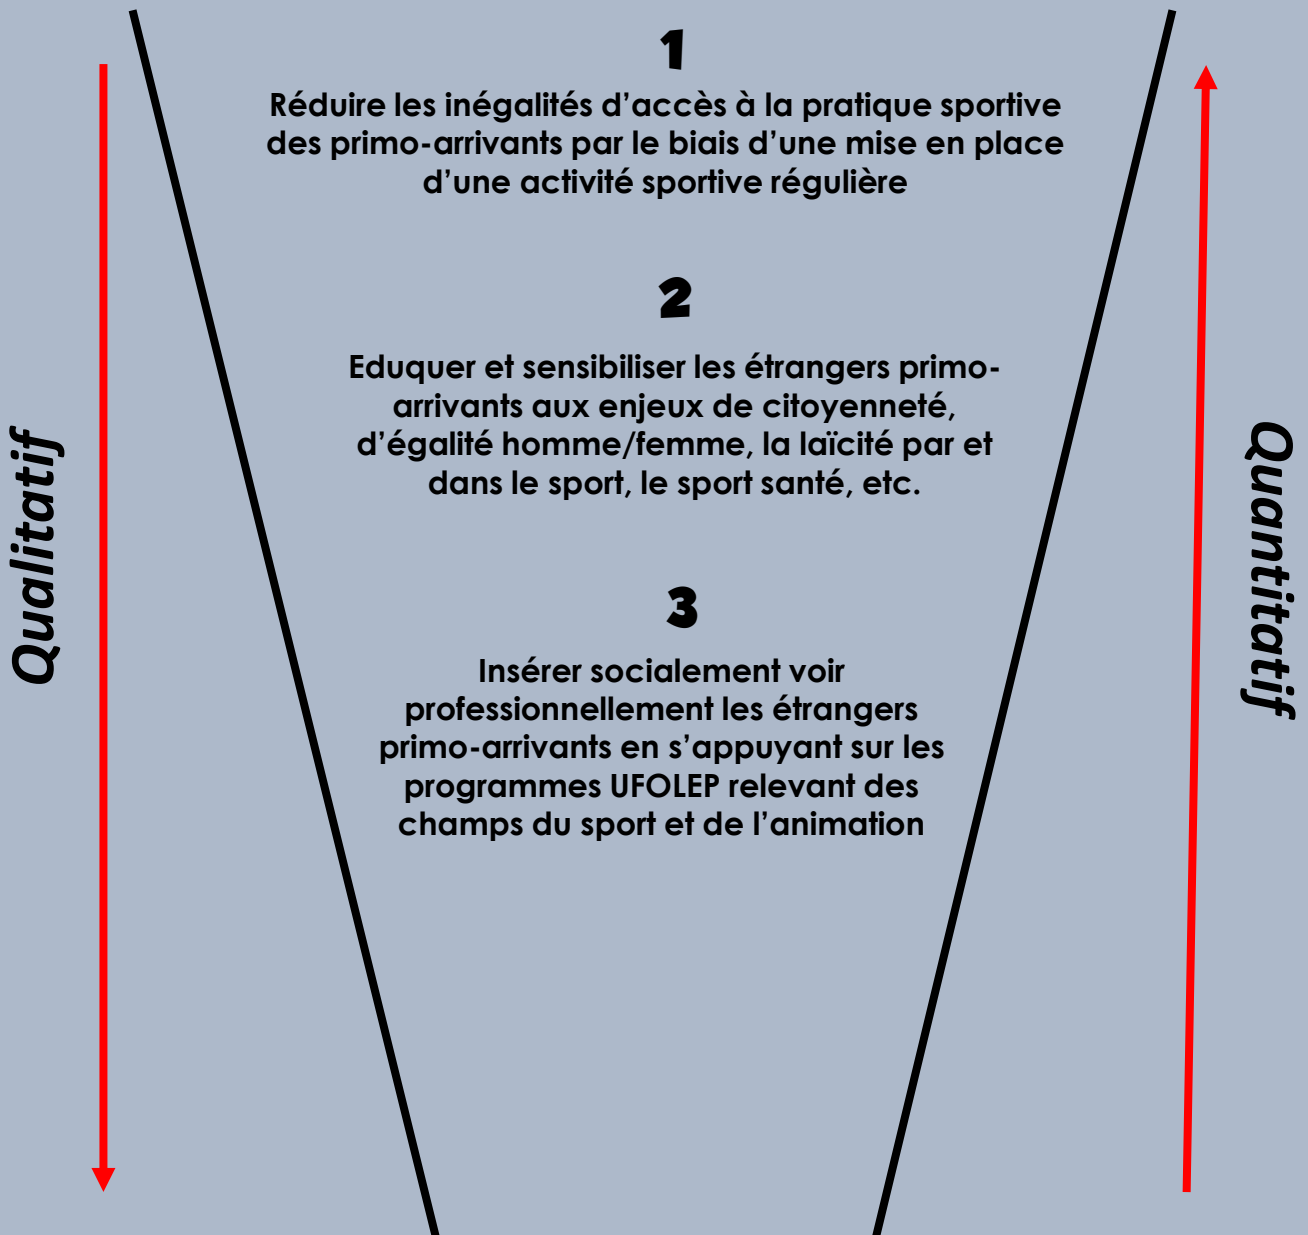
Qualitatif

1

Réduire les inégalités d'accès à la pratique sportive des primo-arrivants par le biais d'une mise en place d'une activité sportive régulière

2

Eduquer et sensibiliser les étrangers primo-arrivants aux enjeux de citoyenneté, d'égalité homme/femme, la laïcité par et dans le sport, le sport santé, etc.

3

Insérer socialement voir professionnellement les étrangers primo-arrivants en s'appuyant sur les programmes UFOLEP relevant des champs du sport et de l'animation

Quantitatif